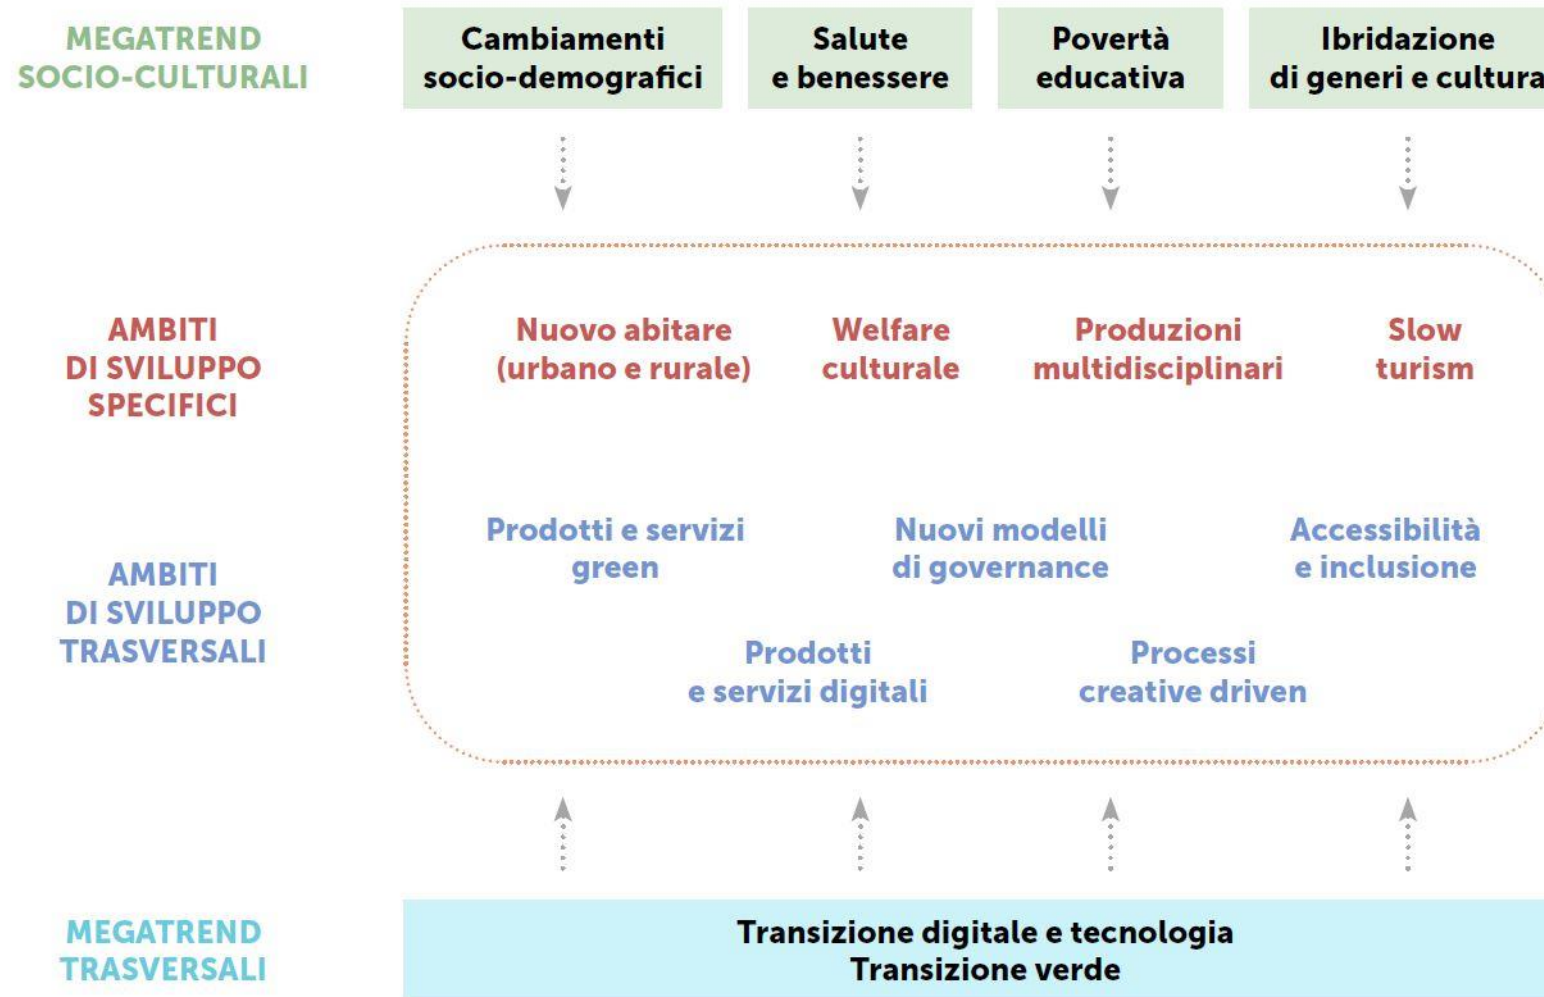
MEGATREND SOCIO-CULTURALI

Cambiamenti socio-demografici

Salute e benessere

Povertà educativa

Ibridazione di generi e cultura

AMBITI DI SVILUPPO SPECIFICI

Nuovo abitare (urbano e rurale)

Welfare culturale

Produzioni multidisciplinari

Slow turism

AMBITI DI SVILUPPO TRASVERSALI

Prodotti e servizi green

Nuovi modelli di governance

Accessibilità e inclusione

Prodotti e servizi digitali

Processi creative driven

MEGATREND TRASVERSALI

Transizione digitale e tecnologia
Transizione verde